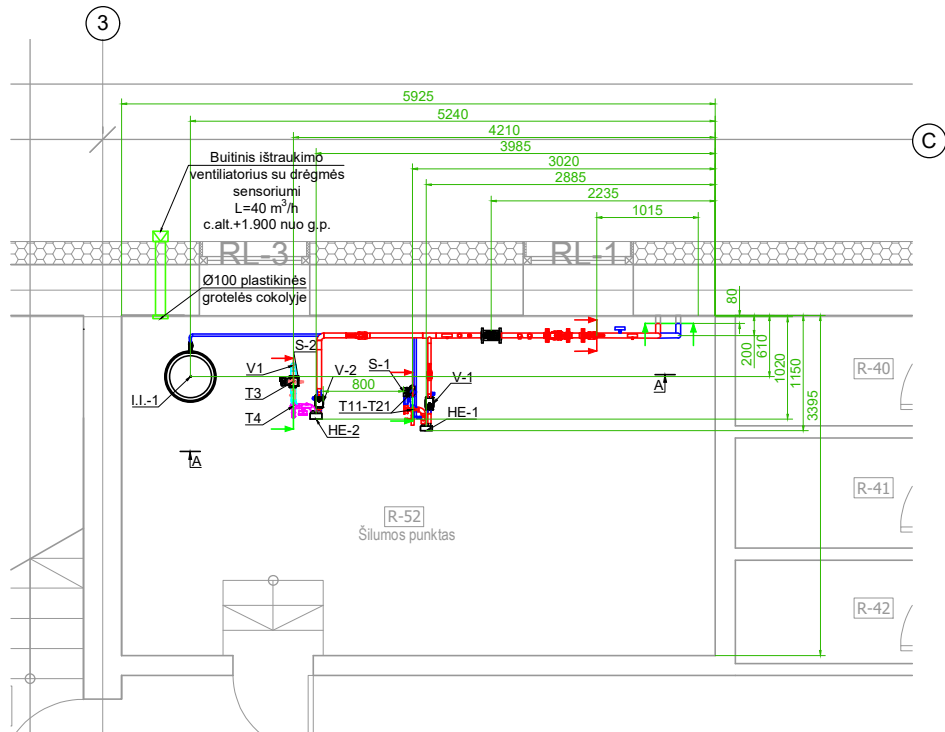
3

C

5925
5240
4210
3985
3020
2885
2235
1015

Buitinis ištraukimo ventiliatorius su drėgmės sensoriumi L=40 m$^3$/h c.alt.+1.900 nuo g.p.

RL-3
RL-1

Ø100 plastikinės grotelės cokolyje

80
200
610
1020
1150
3395

S-2
V1
V-2
S-1
V-1
800
T3
T4
I.I.-1
T11-T21
HE-1
HE-2

A
A

R-40
R-41
R-42

R-52
Šilumos punktas